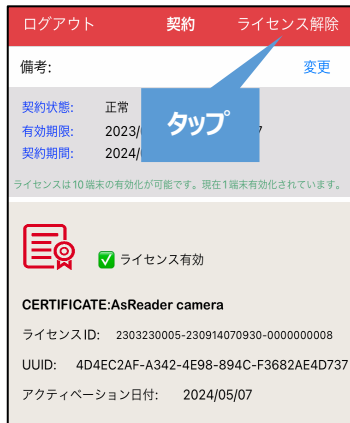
ログアウト 契約 ライセンス解除

備考: 変更

契約状態: 正常
有効期限: 2023/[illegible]7
契約期間: 2024/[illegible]

タップ

ライセンスは10端末の有効化が可能です。現在1端末有効化されています。

ライセンス有効

CERTIFICATE:AsReader camera

ライセンスID: 2303230005-230914070930-0000000008

UUID: 4D4EC2AF-A342-4E98-894C-F3682AE4D737

アクティベーション日付: 2024/05/07